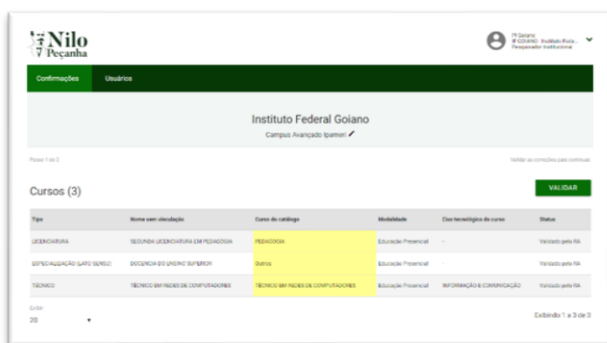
Nilo Peçanha

IF Goiano
IF GOIANO - Instituto Fede...
Pesquisador Institucional

Confirmações
Usuários

Instituto Federal Goiano
Campus Avançado Ipameri

Passo 1 de 2

Validar as correções para continuar

Cursos (3)

VALIDAR

| Tipo | Nome sem vinculação | Curso do catálogo | Modalidade | Eixo tecnológico do curso | Status |
|---|---|---|---|---|---|
| LICENCIATURA | SEGUNDA LICENCIATURA EM PEDAGOGIA | PEDAGOGIA | Educação Presencial | - | Validado pela PI |
| ESPECIALIZAÇÃO (LATO SENSU) | DOCENCIA DO ENSINO SUPERIOR | Outros | Educação Presencial | - | Validado pela PI |
| TÉCNICO | TÉCNICO EM REDES DE COMPUTADORES | TÉCNICO EM REDES DE COMPUTADORES | Educação Presencial | INFORMAÇÃO E COMUNICAÇÃO | Validado pela PI |

Exibir
20

Exibindo 1 a 3 de 3